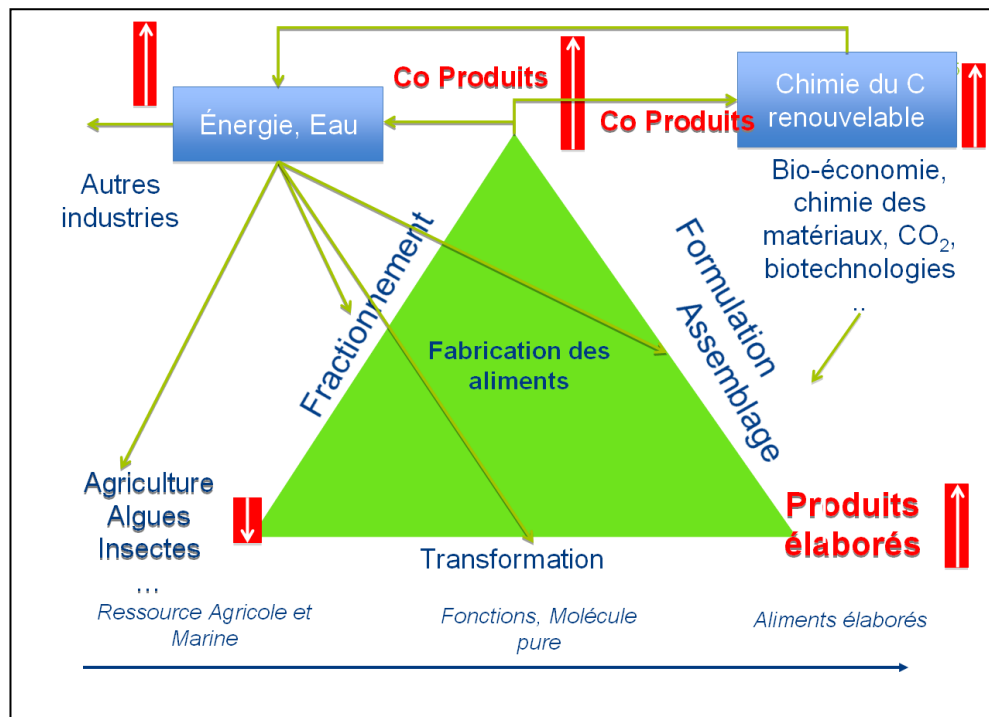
Co Produits

Énergie, Eau

Chimie du C renouvelable

Co Produits

Autres industries

Bio-économie, chimie des matériaux, $CO_2$, biotechnologies ..

Fractionnement

Formulation Assemblage

Fabrication des aliments

Agriculture Algues Insectes ...

Transformation

Produits élaborés

Ressource Agricole et Marine

Fonctions, Molécule pure

Aliments élaborés